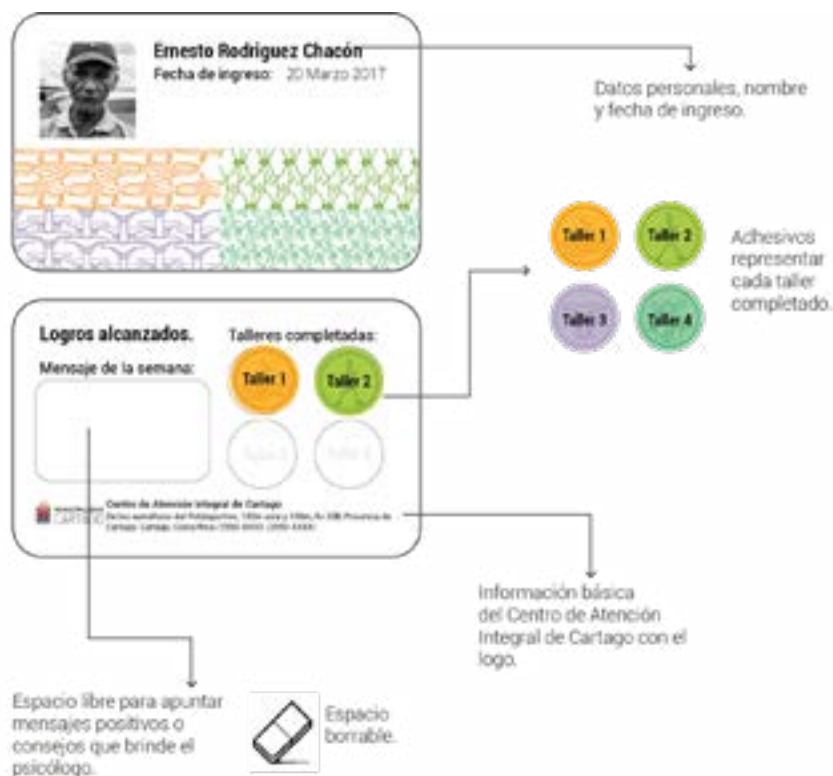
Ernesto Rodriguez Chacón
Fecha de ingreso: 20 Marzo 2017

Datos personales, nombre y fecha de ingreso.

Taller 1
Taller 2
Taller 3
Taller 4

Adhesivos representar cada taller completado.

Logros alcanzados.
Mensaje de la semana:
Talleres completadas:
Taller 1
Taller 2
Taller 3
Taller 4

CARTAGO
Centro de Atención Integral de Cartago
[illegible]

Información básica del Centro de Atención Integral de Cartago con el logo.

Espacio libre para apuntar mensajes positivos o consejos que brinde el psicólogo.

Espacio borrable.